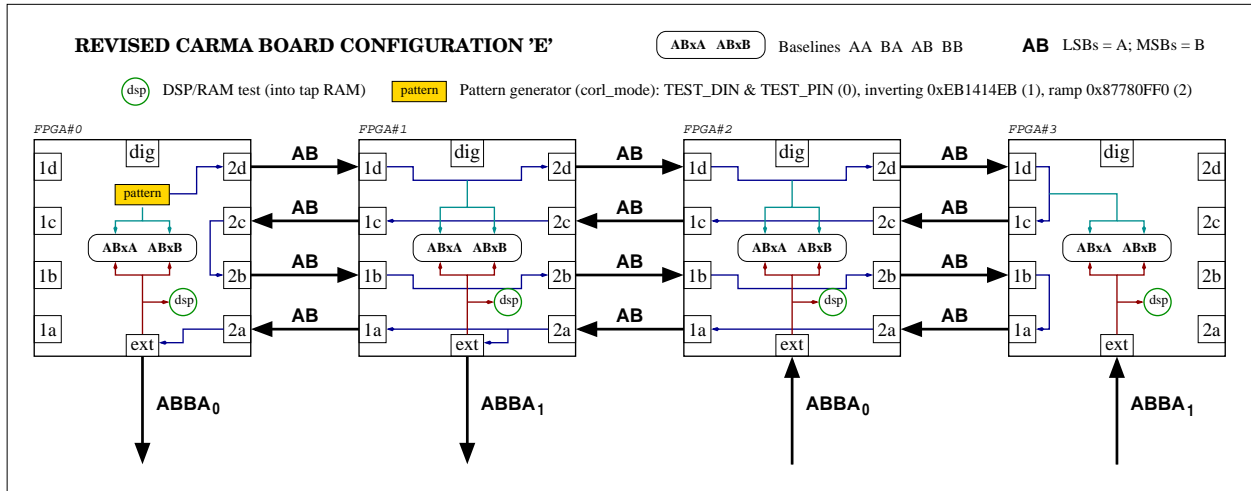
REVISED CARMA BOARD CONFIGURATION 'E'

ABxA ABxB Baselines AA BA AB BB

AB LSBs = A; MSBs = B

dsp DSP/RAM test (into tap RAM)

pattern Pattern generator (corl_mode): TEST_DIN & TEST_PIN (0), inverting 0xEB1414EB (1), ramp 0x87780FF0 (2)

FPGA#0

dig

1d 1c 1b 1a

2d 2c 2b 2a

pattern

ABxA ABxB

dsp

ext

AB AB AB AB

ABBA$_0$

FPGA#1

dig

1d 1c 1b 1a

2d 2c 2b 2a

ABxA ABxB

dsp

ext

AB AB AB AB

ABBA$_1$

FPGA#2

dig

1d 1c 1b 1a

2d 2c 2b 2a

ABxA ABxB

dsp

ext

AB AB AB AB

ABBA$_0$

FPGA#3

dig

1d 1c 1b 1a

2d 2c 2b 2a

ABxA ABxB

dsp

ext

ABBA$_1$